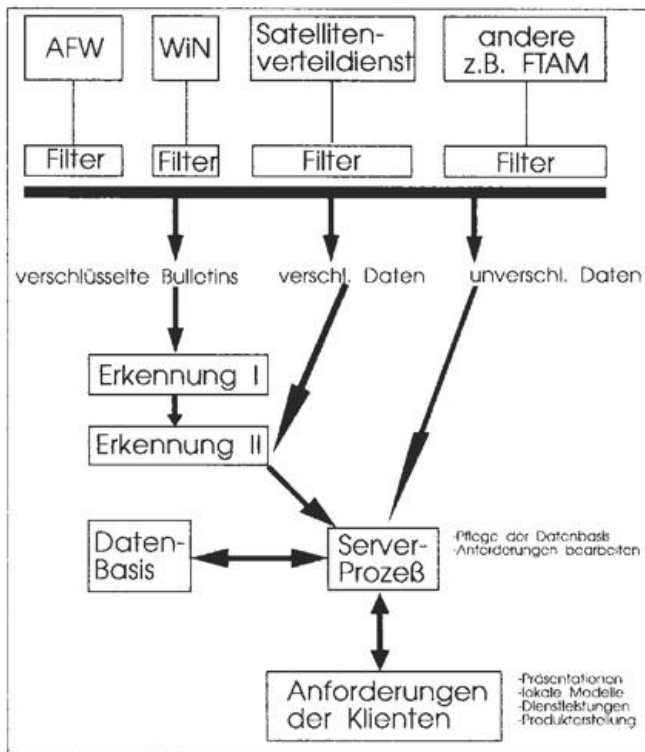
AFW

WiN

Satelliten-verteildienst

andere z.B. FTAM

Filter

Filter

Filter

Filter

verschlüsselte Bulletins

verschl. Daten

unverschl. Daten

Erkennung I

Erkennung II

Daten-Basis

Server-Prozeß

-Pflege der Datenbasis
-Anforderungen bearbeiten

Anforderungen der Klienten

-Präsentationen
-lokale Modelle
-Dienstleistungen
-Produkterstellung